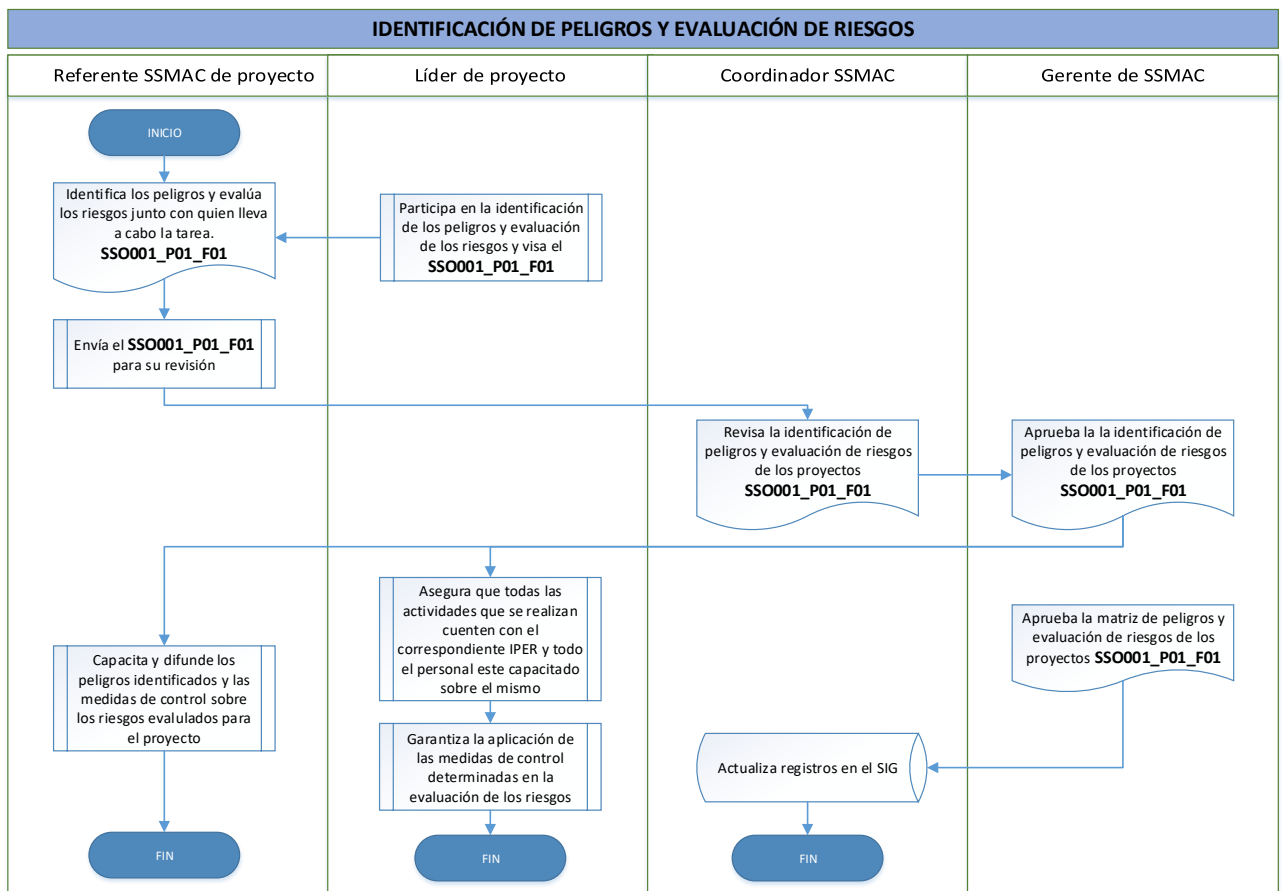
IDENTIFICACIÓN DE PELIGROS Y EVALUACIÓN DE RIESGOS

Referente SSMAC de proyecto

Líder de proyecto

Coordinador SSMAC

Gerente de SSMAC

INICIO

Identifica los peligros y evalúa los riesgos junto con quien lleva a cabo la tarea. **SSO001_P01_F01**

Participa en la identificación de los peligros y evaluación de los riesgos y visa el **SSO001_P01_F01**

Envía el **SSO001_P01_F01** para su revisión

Revisa la identificación de peligros y evaluación de riesgos de los proyectos **SSO001_P01_F01**

Aprueba la la identificación de peligros y evaluación de riesgos de los proyectos **SSO001_P01_F01**

Asegura que todas las actividades que se realizan cuenten con el correspondiente IPER y todo el personal este capacitado sobre el mismo

Aprueba la matriz de peligros y evaluación de riesgos de los proyectos **SSO001_P01_F01**

Capacita y difunde los peligros identificados y las medidas de control sobre los riesgos evalulados para el proyecto

Garantiza la aplicación de las medidas de control determinadas en la evaluación de los riesgos

Actualiza registros en el SIG

FIN

FIN

FIN